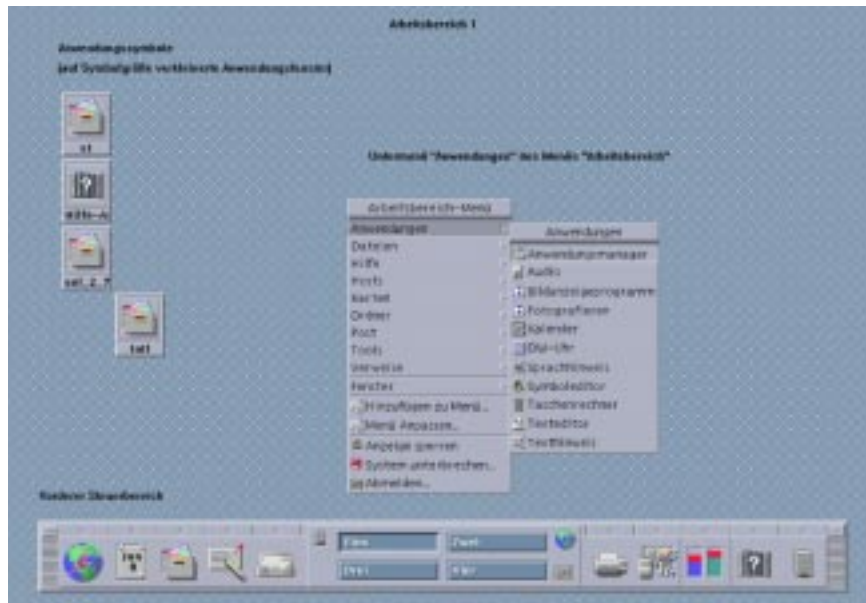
Arbeitsbereich 1

Anwendungssymbole
(auf Symbolgröße verkleinerte Anwendungsfenster)

x1

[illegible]

sel_2_?

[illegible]

Untermenü "Anwendungen" des Menüs "Arbeitsbereich"

Arbeitsbereich-Menü
Anwendungen
Dateien
Hilfe
Hosts
Karten
Ordner
Post
Tools
Verweise
Fenster
Hinzufügen zu Menü...
Menü Anpassen...
Anzeige sperren
System unterbrechen...
Abmelden...

Anwendungen
Anwendungsmanager
Audio
Bildanzeigeprogramm
Fotografieren
Kalender
Dial-Uhr
Sprachhinweis
Symboleditor
Taschenrechner
Texteditor
Texthinweis

Vorderer Steuerbereich

Eins
Zwei
Drei
Vier